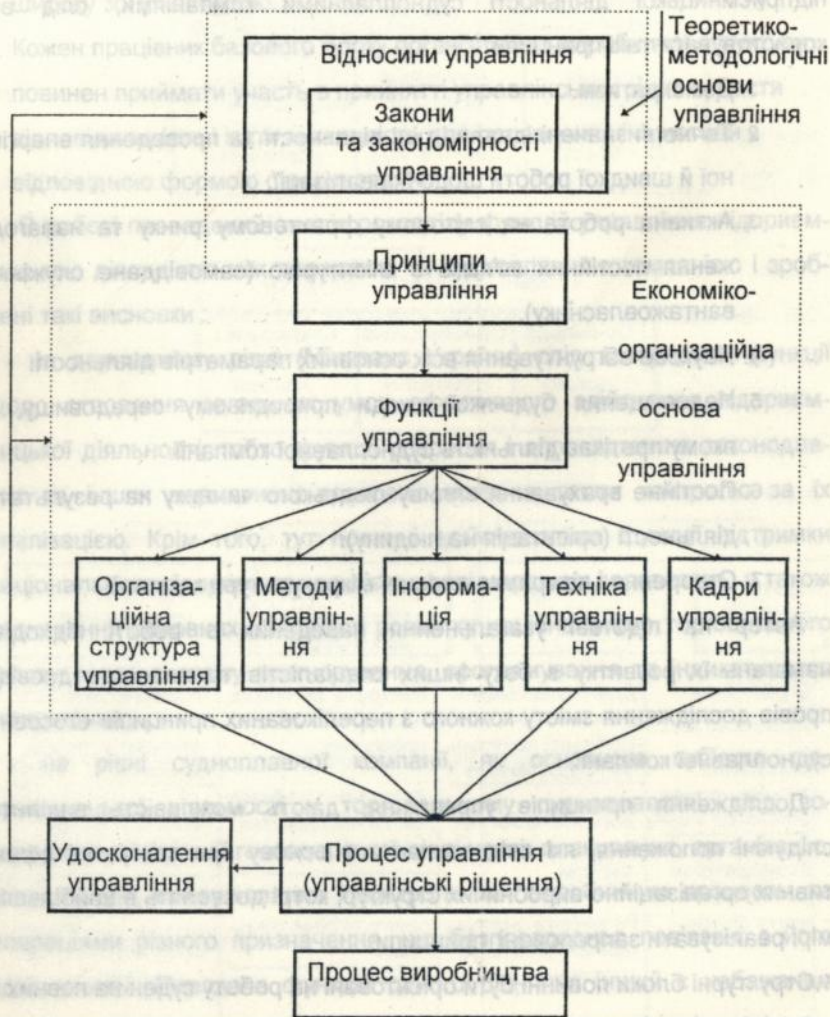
Відносини управління

Теоретико-методологічні основи управління

Закони та закономірності управління

Принципи управління

Економіко-організаційна основа управління

Функції управління

Організаційна структура управління

Методи управління

Інформація

Техніка управління

Кадри управління

Удосконалення управління

Процес управління (управлінські рішення)

Процес виробництва